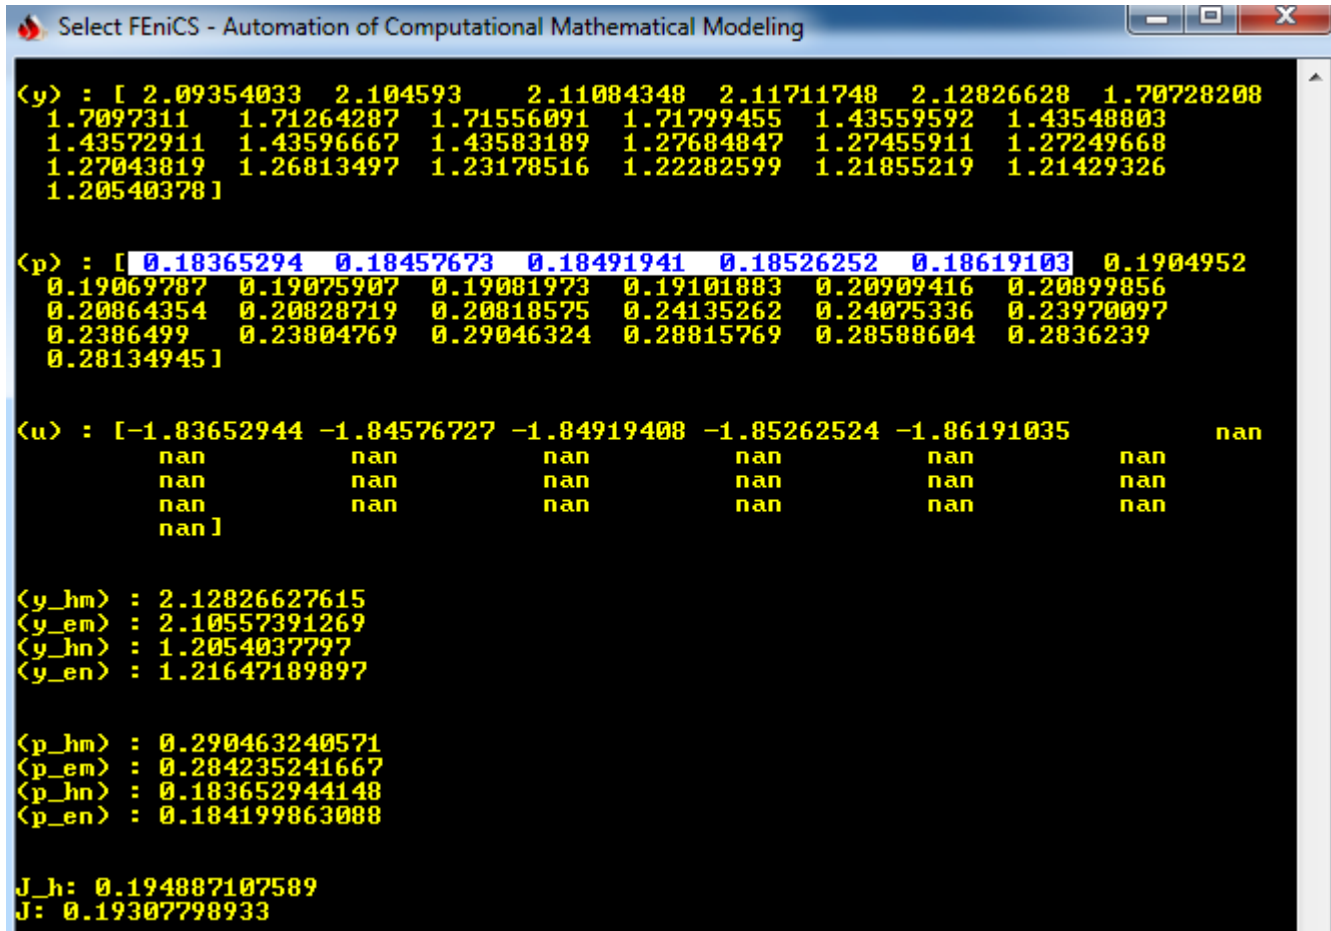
Select FEniCS - Automation of Computational Mathematical Modeling

(y) : [ 2.09354033 2.104593 2.11084348 2.11711748 2.12826628 1.70728208 1.7097311 1.71264287 1.71556091 1.71799455 1.43559592 1.43548803 1.43572911 1.43596667 1.43583189 1.27684847 1.27455911 1.27249668 1.27043819 1.26813497 1.23178516 1.22282599 1.21855219 1.21429326 1.20540378]

(p) : [ 0.18365294 0.18457673 0.18491941 0.18526252 0.18619103 0.1904952 0.19069787 0.19075907 0.19081973 0.19101883 0.20909416 0.20899856 0.20864354 0.20828719 0.20818575 0.24135262 0.24075336 0.23970097 0.2386499 0.23804769 0.29046324 0.28815769 0.28588604 0.2836239 0.28134945]

(u) : [-1.83652944 -1.84576727 -1.84919408 -1.85262524 -1.86191035 nan nan nan nan nan nan nan nan nan nan nan nan nan nan nan nan nan nan nan nan]

(y_hm) : 2.12826627615
(y_em) : 2.10557391269
(y_hn) : 1.2054037797
(y_en) : 1.21647189897

(p_hm) : 0.290463240571
(p_em) : 0.284235241667
(p_hn) : 0.183652944148
(p_en) : 0.184199863088

J_h: 0.194887107589
J: 0.19307798933